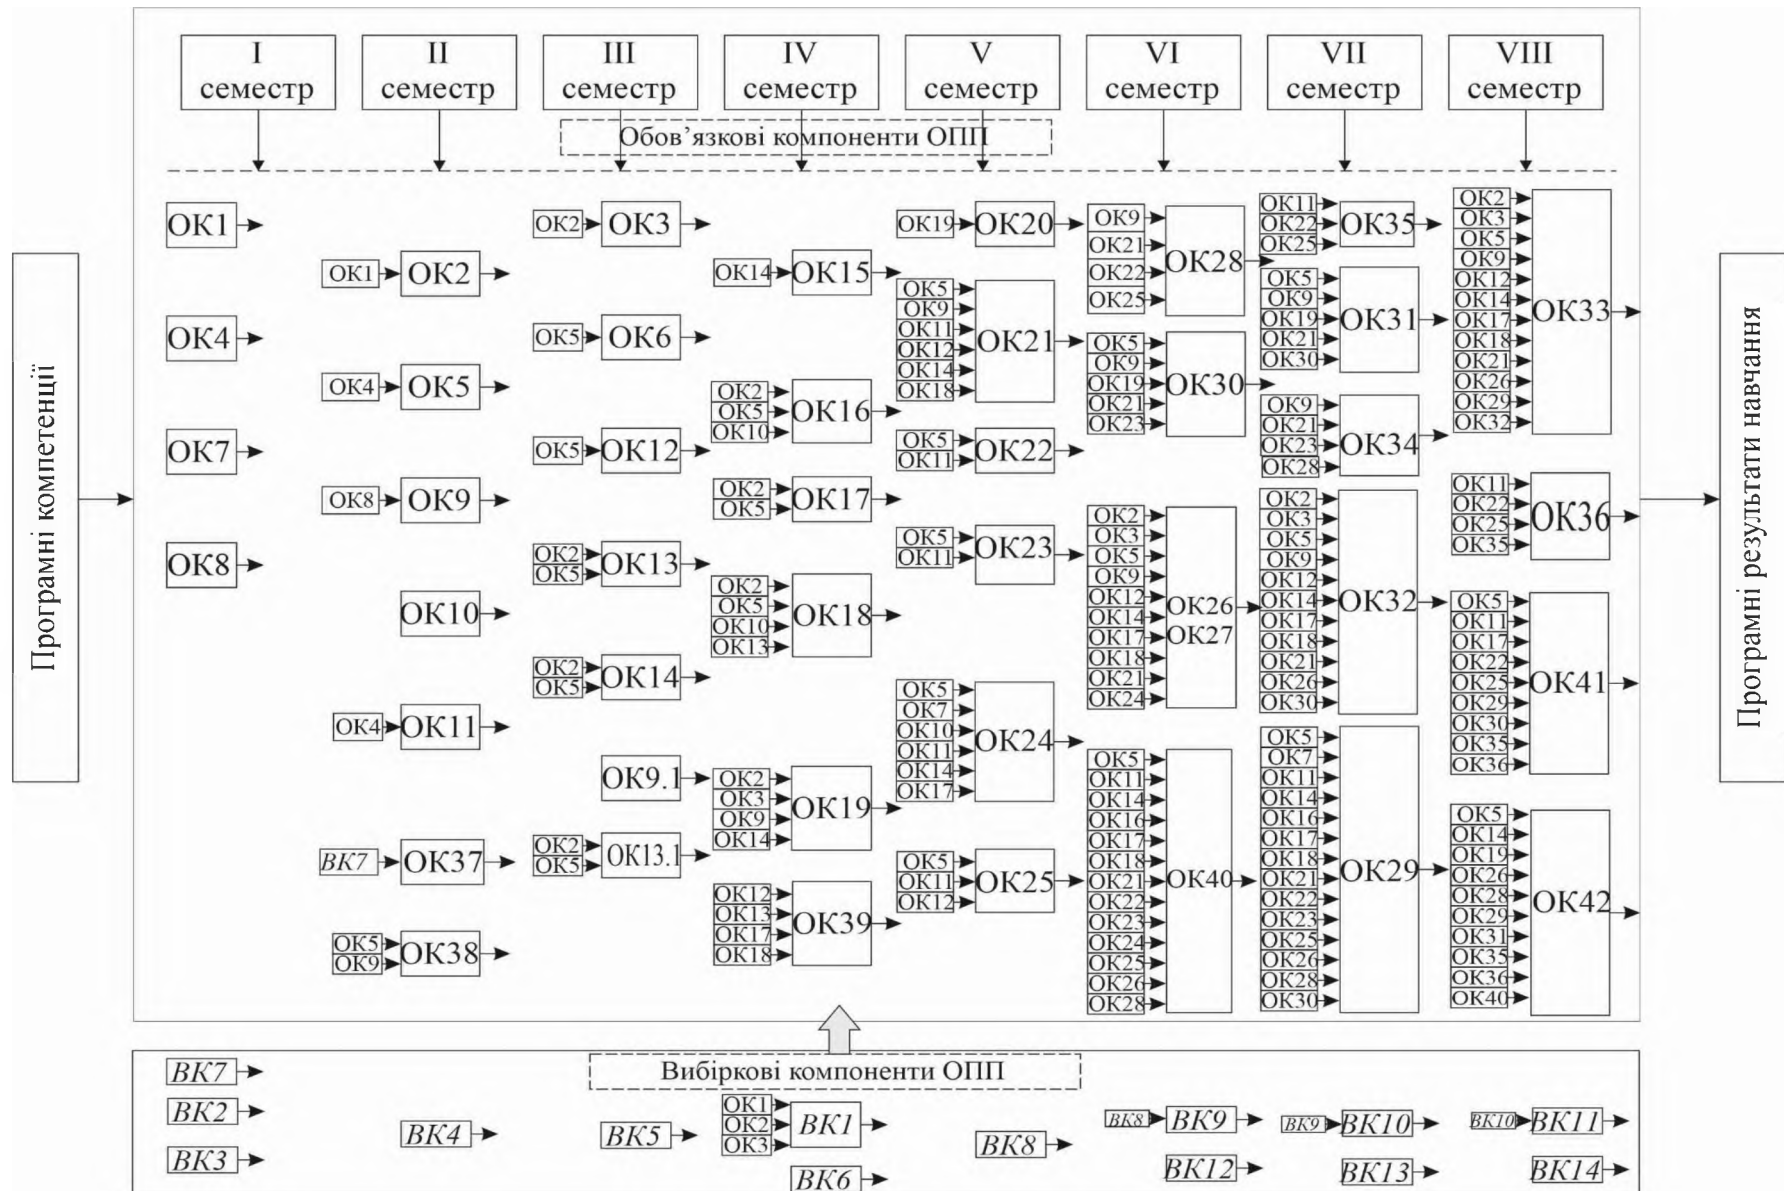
I семестр
II семестр
III семестр
IV семестр
V семестр
VI семестр
VII семестр
VIII семестр

Обов'язкові компоненти ОПП

Програмні компетенції

Програмні результати навчання

ОК1
ОК4
ОК7
ОК8

ОК1 ОК2
ОК4 ОК5
ОК8 ОК9
ОК10
ОК4 ОК11
ВК7 ОК37
ОК5 ОК9 ОК38

ОК2 ОК3
ОК5 ОК6
ОК5 ОК12
ОК2 ОК5 ОК13
ОК2 ОК5 ОК14
ОК9.1
ОК2 ОК5 ОК13.1

ОК14 ОК15
ОК2 ОК5 ОК10 ОК16
ОК2 ОК5 ОК17
ОК2 ОК5 ОК10 ОК13 ОК18
ОК2 ОК3 ОК9 ОК14 ОК19
ОК12 ОК13 ОК17 ОК18 ОК39

ОК19 ОК20
ОК5 ОК9 ОК11 ОК12 ОК14 ОК18 ОК21
ОК5 ОК11 ОК22
ОК5 ОК11 ОК23
ОК5 ОК7 ОК10 ОК11 ОК14 ОК17 ОК24
ОК5 ОК11 ОК12 ОК25

ОК9 ОК21 ОК22 ОК25 ОК28
ОК5 ОК9 ОК19 ОК21 ОК23 ОК30
ОК2 ОК3 ОК5 ОК9 ОК12 ОК14 ОК17 ОК18 ОК21 ОК24 ОК26 ОК27
ОК5 ОК11 ОК14 ОК16 ОК17 ОК18 ОК21 ОК22 ОК23 ОК24 ОК25 ОК26 ОК28 ОК40

ОК11 ОК22 ОК25 ОК35
ОК5 ОК9 ОК19 ОК21 ОК30 ОК31
ОК9 ОК21 ОК23 ОК28 ОК34
ОК2 ОК3 ОК5 ОК9 ОК12 ОК14 ОК17 ОК18 ОК21 ОК26 ОК30 ОК32
ОК5 ОК7 ОК11 ОК14 ОК16 ОК17 ОК18 ОК21 ОК22 ОК23 ОК25 ОК26 ОК28 ОК30 ОК29

ОК2 ОК3 ОК5 ОК9 ОК12 ОК14 ОК17 ОК18 ОК21 ОК26 ОК29 ОК32 ОК33
ОК11 ОК22 ОК25 ОК35 ОК36
ОК5 ОК11 ОК17 ОК22 ОК25 ОК29 ОК30 ОК35 ОК36 ОК41
ОК5 ОК14 ОК19 ОК26 ОК28 ОК29 ОК31 ОК35 ОК36 ОК40 ОК42

Вибіркові компоненти ОПП

ВК7
ВК2
ВК3
ВК4
ВК5
ОК1 ОК2 ОК3 ВК1
ВК6
ВК8
ВК8 ВК9
ВК12
ВК9 ВК10
ВК13
ВК10 ВК11
ВК14